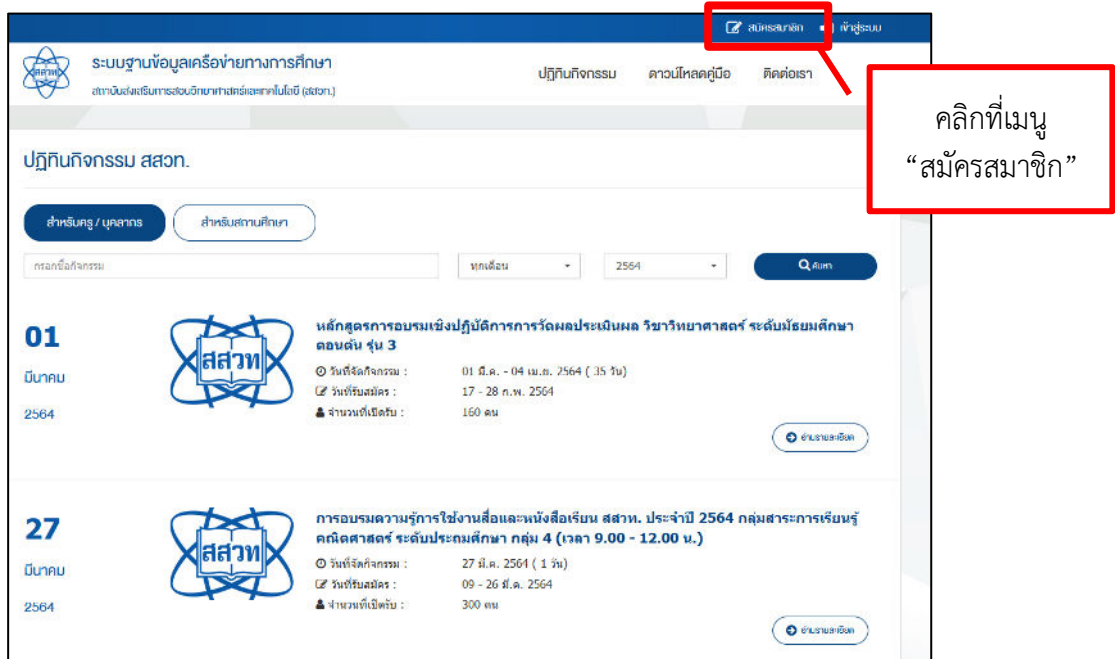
สมัครสมาชิก เข้าสู่ระบบ

ระบบฐานข้อมูลเครือข่ายทางการศึกษา
สถาบันส่งเสริมการสอนวิทยาศาสตร์และเทคโนโลยี (สสวท.)

ปฏิทินกิจกรรม ดาวน์โหลดคู่มือ ติดต่อเรา

คลิกที่เมนู
"สมัครสมาชิก"

ปฏิทินกิจกรรม สสวท.

สำหรับครู / บุคลากร สำหรับสถานศึกษา

กรอกชื่อกิจกรรม ทุกเดือน 2564 ค้นหา

01
มีนาคม
2564

สสวท

หลักสูตรการอบรมเชิงปฏิบัติการการวัดผลประเมินผล วิชาวิทยาศาสตร์ ระดับมัธยมศึกษาตอนต้น รุ่น 3
วันที่จัดกิจกรรม : 01 มี.ค. - 04 เม.ย. 2564 ( 35 วัน)
วันที่รับสมัคร : 17 - 28 ก.พ. 2564
จำนวนที่เปิดรับ : 160 คน

อ่านรายละเอียด

27
มีนาคม
2564

สสวท

การอบรมความรู้การใช้งานสื่อและหนังสือเรียน สสวท. ประจำปี 2564 กลุ่มสาระการเรียนรู้คณิตศาสตร์ ระดับประถมศึกษา กลุ่ม 4 (เวลา 9.00 - 12.00 น.)
วันที่จัดกิจกรรม : 27 มี.ค. 2564 ( 1 วัน)
วันที่รับสมัคร : 09 - 26 มี.ค. 2564
จำนวนที่เปิดรับ : 300 คน

อ่านรายละเอียด